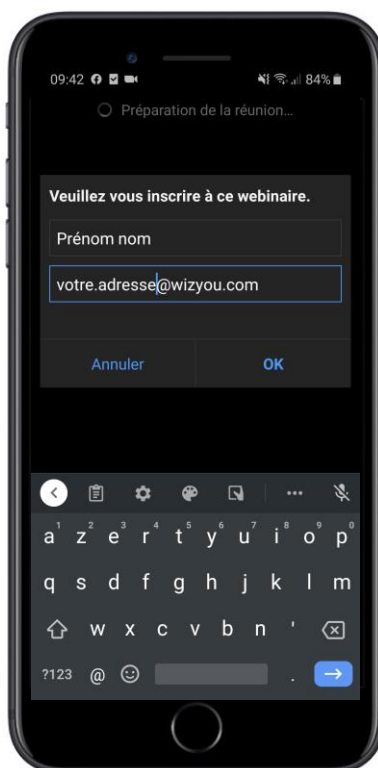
09:42 84%

Préparation de la réunion...

Veuillez vous inscrire à ce webinaire.

Prénom nom

votre.adresse@wizyou.com

Annuler

OK

...

1 2 3 4 5 6 7 8 9 0

a z e r t y u i o p

q s d f g h j k l m

w x c v b n '

?123 @ .